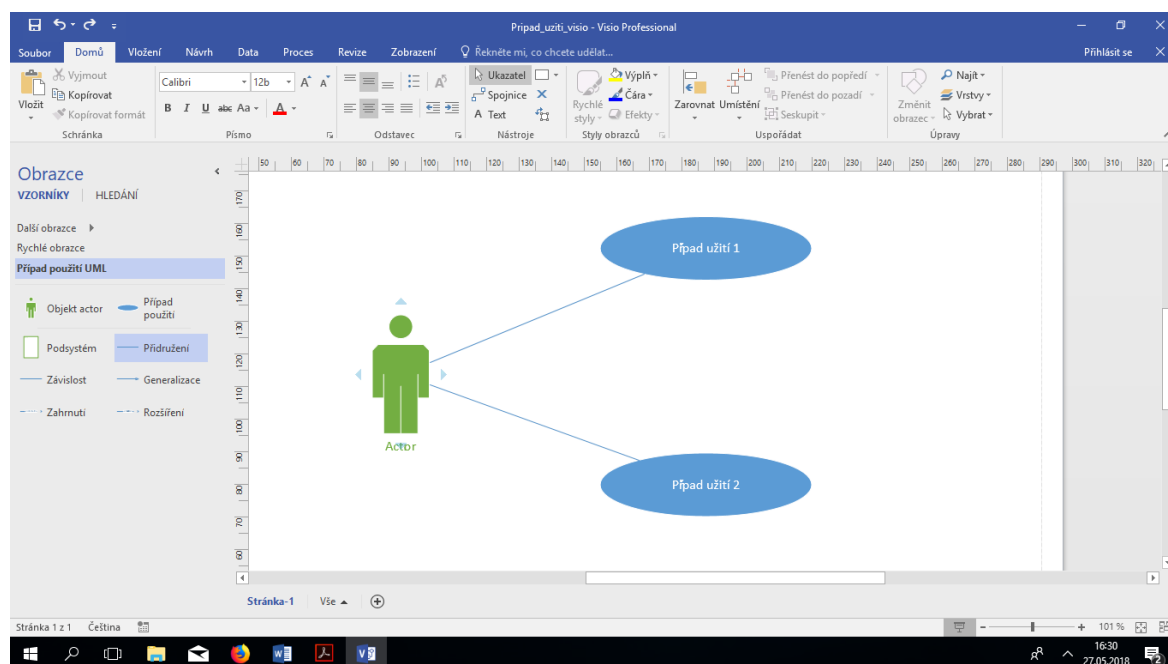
Pripad_uziti_visio - Visio Professional

Soubor Domů Vložení Návrh Data Proces Revize Zobrazení Řekněte mi, co chcete udělat... Přihlásit se

Vyjmout
Kopírovat
Vložit
Kopírovat formát
Schránka

Calibri 12b
B I U abc Aa A
Písmo

Odstavec

Ukazatel
Spojnice
A Text
Nástroje

Výplň
Čára
Rychlé styly
Efekty
Styly obrazců

Zarovnat Umístění
Přenést do popředí
Přenést do pozadí
Seskupit
Uspořádat

Změnit obrazec
Najít
Vrstvy
Vybrat
Úpravy

Obrazce
VZORNÍKY HLEDÁNÍ

Další obrazce
Rychlé obrazce
Případ použití UML

Objekt actor
Případ použití
Podsystém
Přidružení
Závislost
Generalizace
Zahrnutí
Rozšíření

50 60 70 80 90 100 110 120 130 140 150 160 170 180 190 200 210 220 230 240 250 260 270 280 290 300 310 320

170 160 150 140 130 120 110 100 90 80 70 60

Případ užití 1

Actor

Případ užití 2

Stránka-1 Vše

Stránka 1 z 1 Čeština

101 %

16:30
27.05.2018